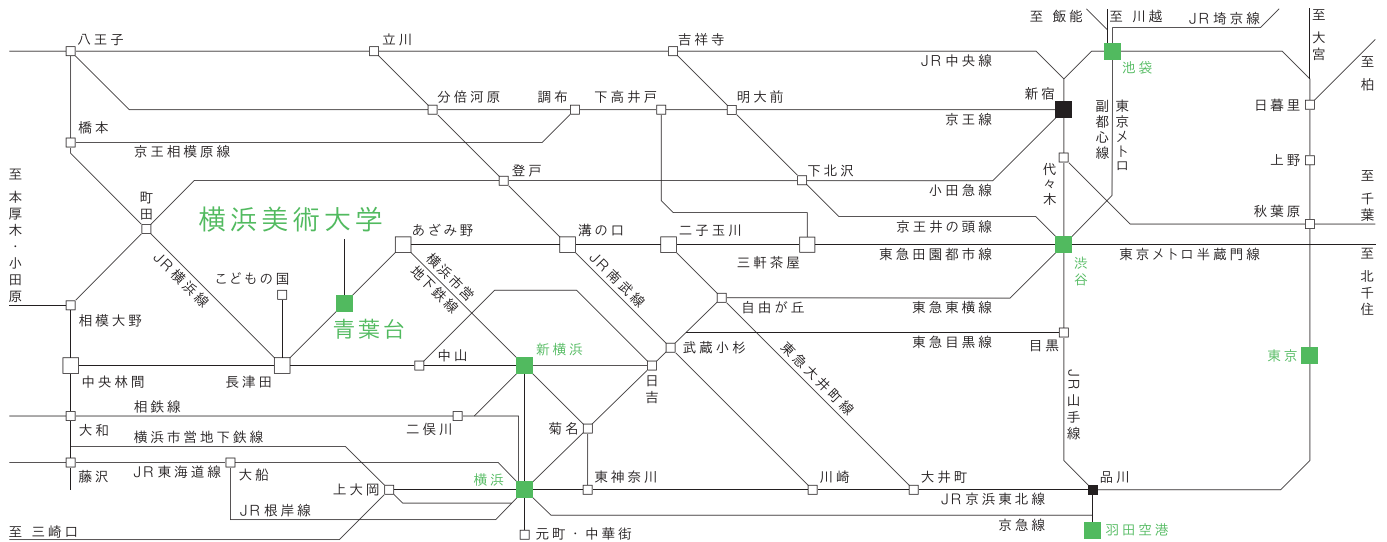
至 飯能
至 川越
JR埼京線
至
大宮
至
柏
八王子
立川
吉祥寺
JR中央線
池袋
新宿
日暮里
分倍河原
調布
下高井戸
明大前
副都心線
東京メトロ
京王線
上野
橋本
京王相模原線
至
千葉
登戸
下北沢
小田急線
代々木
至
本厚木・小田原
町田
秋葉原
横浜美術大学
あざみ野
溝の口
二子玉川
京王井の頭線
三軒茶屋
東急田園都市線
渋谷
東京メトロ半蔵門線
至
北千住
JR横浜線
こどもの国
横浜市営地下鉄線
JR南武線
自由が丘
東急東横線
相模大野
青葉台
東急目黒線
目黒
中山
新横浜
武蔵小杉
東京
中央林間
長津田
日吉
JR山手線
東急大井町線
相鉄線
二俣川
大和
横浜市営地下鉄線
菊名
藤沢
JR東海道線
大船
横浜
東神奈川
川崎
大井町
品川
上大岡
JR京浜東北線
JR根岸線
京急線
至 三崎口
元町・中華街
羽田空港